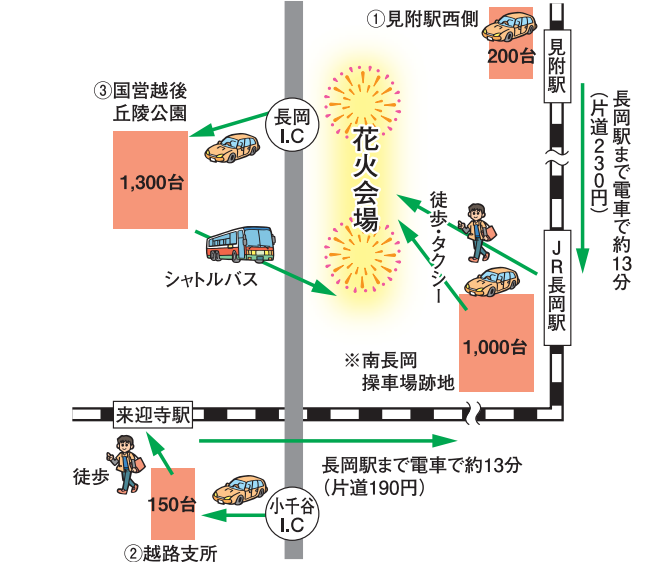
①見附駅西側

200台

見附駅

長岡駅まで電車で約13分（片道230円）

③国営越後丘陵公園

長岡I.C

1,300台

花火会場

徒歩・タクシー

JR長岡駅

シャトルバス

1,000台

※南長岡操車場跡地

来迎寺駅

長岡駅まで電車で約13分（片道190円）

徒歩

150台

小千谷I.C

②越路支所